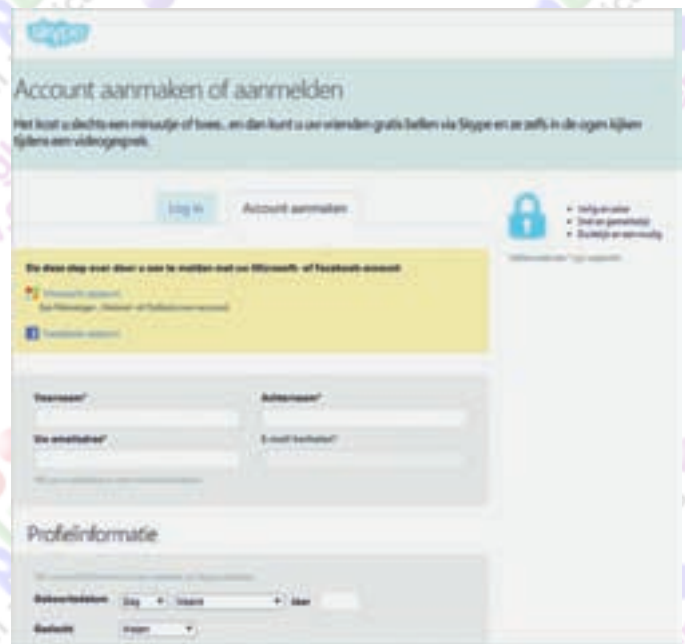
Skype

Account aanmaken of aanmelden

Het kost u slechts een minuutje of twee... en dan kunt u uw vrienden gratis bellen via Skype en ze zelfs in de ogen kijken tijdens een videogesprek.

Log in

Account aanmaken

Veilig en zeker
Snel en gemakkelijk
Eenvoudig en eenvoudig

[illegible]

Sla deze stap over door u aan te melden met uw Microsoft- of Facebook-account

Microsoft-account
Een Messenger-, Hotmail- of Outlook.com-account

Facebook-account

Voornaam*

Achternaam*

Uw e-mailadres*

E-mail herhalen*

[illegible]

Profielinformatie

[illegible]

Geboortedatum Dag Maand Jaar

Geslacht Kiezen